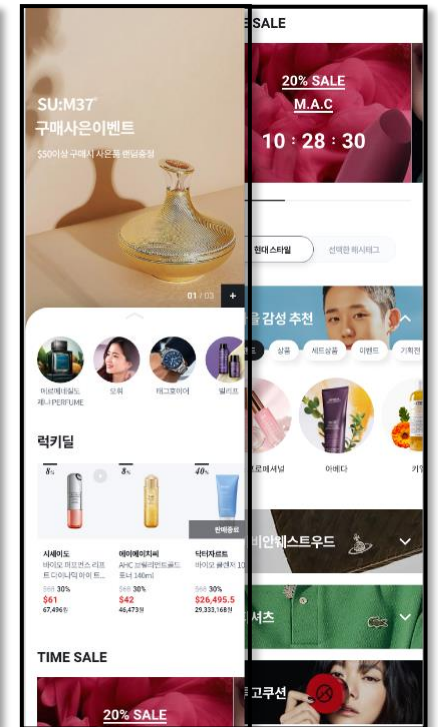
SU:M37°
구매사은이벤트
$50이상 구매시 사은품 랜덤증정

01 / 03 +

이브제이딩필드, 제니 PERFUME
모위
태그호이어
릴리프

럭키딜

8%
8%
40%
판매종료

시세이도
바이오 퍼포먼스 리프트 다이나믹 아이 트...
$88 30%
$61
67,496원

에이에이치씨
AHC 브링이앤드골드 토너 140ml
$60 30%
$42
46,473원

닥터자르트
바이오 보 버 10
$38 30%
$26,495.5
29,333,168원

TIME SALE

20% SALE

SALE

20% SALE
M.A.C
10 : 28 : 30

현대 스타일
선택한 해시태그

을 감성 추천

상품 세트상품 이벤트 기획전

프로페셔널
아베다

비안웨스트우드

셔츠

고쿠션